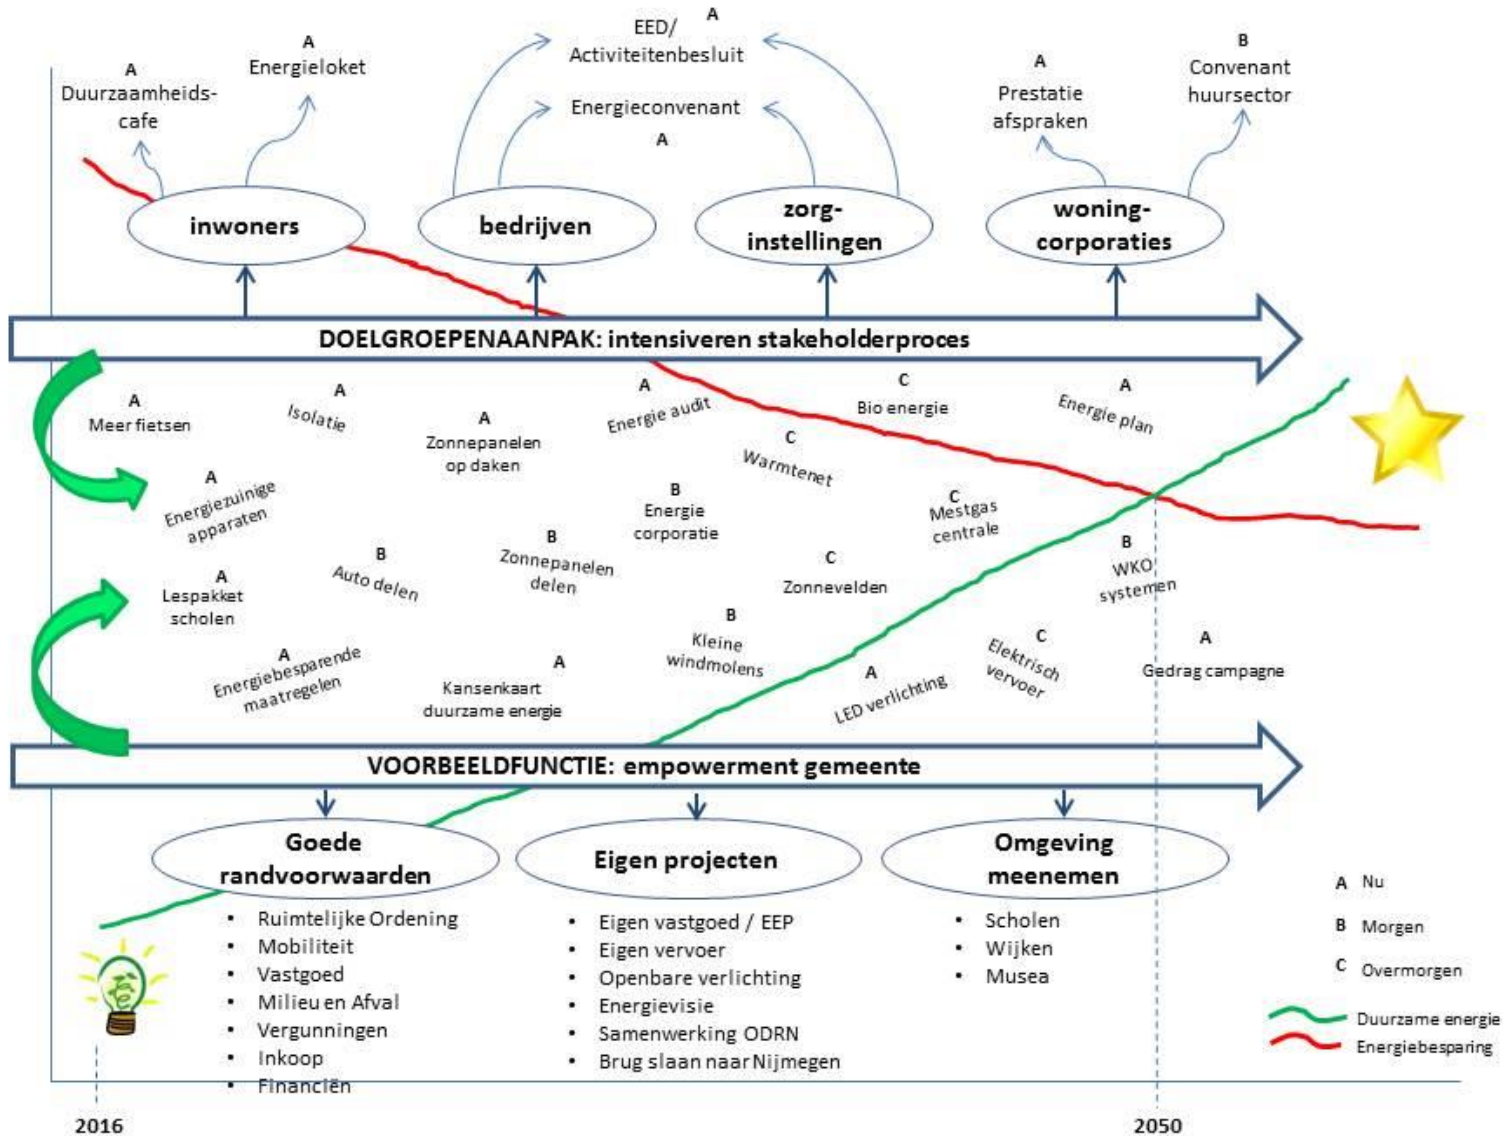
A
Duurzaamheids-cafe

A
Energieloket

EED/ A
Activiteitenbesluit

Energieconvenant
A

A
Prestatie afspraken

B
Convenant huursector

inwoners

bedrijven

zorg-instellingen

woning-corporaties

DOELGROEPENAANPAK: intensiveren stakeholderproces

A
Meer fietsen

A
Isolatie

A
Zonnepanelen op daken

A
Energie audit

C
Bio energie

A
Energie plan

C
Warmtenet

A
Energiezuinige apparaten

B
Energie corporatie

C
Mestgas centrale

B
Zonnepanelen delen

B
Auto delen

C
Zonnevelden

B
WKO systemen

A
Lespakket scholen

B
Kleine windmolens

C
Elektrisch vervoer

A
Gedrag campagne

A
Energiebesparende maatregelen

A
Kansenkaart duurzame energie

A
LED verlichting

VOORBEELDFUNCTIE: empowerment gemeente

Goede randvoorwaarden
• Ruimtelijke Ordening
• Mobiliteit
• Vastgoed
• Milieu en Afval
• Vergunningen
• Inkoop
• Financiën

Eigen projecten
• Eigen vastgoed / EEP
• Eigen vervoer
• Openbare verlichting
• Energievisie
• Samenwerking ODRN
• Brug slaan naar Nijmegen

Omgeving meenemen
• Scholen
• Wijken
• Musea

A Nu
B Morgen
C Overmorgen

Duurzame energie
Energiebesparing

2016
2050